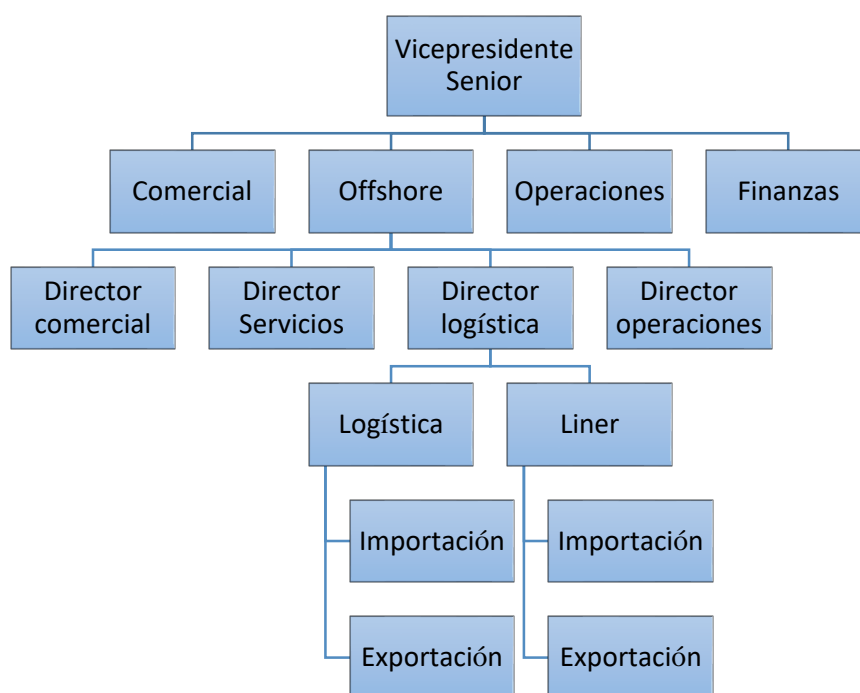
Vicepresidente Senior

Comercial

Offshore

Operaciones

Finanzas

Director comercial

Director Servicios

Director logística

Director operaciones

Logística

Liner

Importación

Exportación

Importación

Exportación